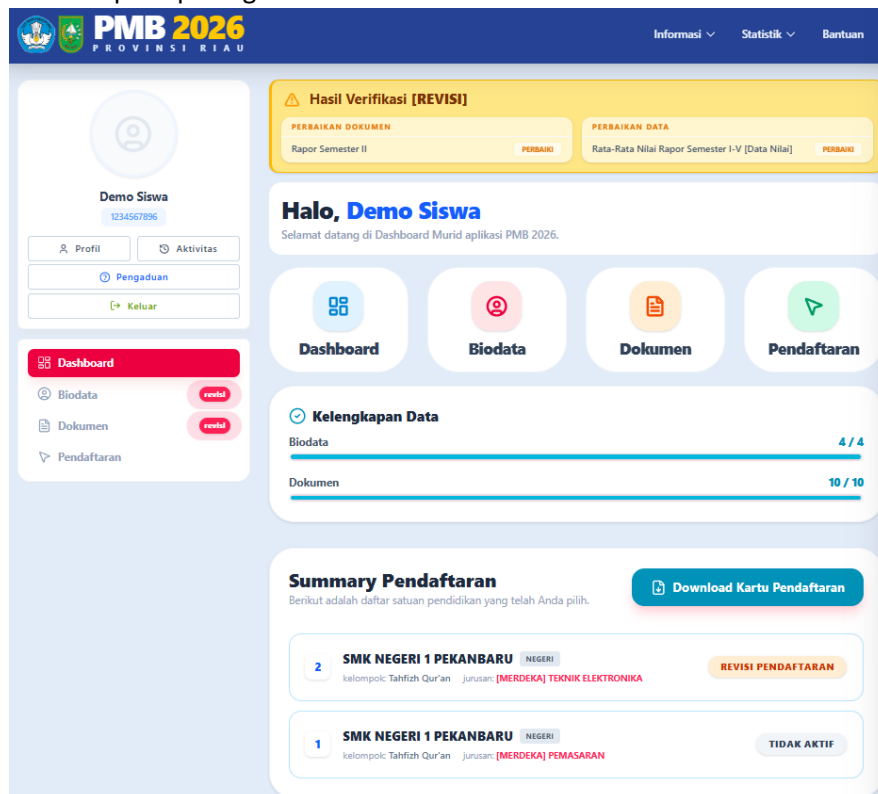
PMB 2026
PROVINSI RIAU

Informasi
Statistik
Bantuan

Demo Siswa
1234567896

Profil
Aktivitas
Pengaduan
Keluar

Dashboard
Biodata revisi
Dokumen revisi
Pendaftaran

Hasil Verifikasi [REVISI]

PERBAIKAN DOKUMEN
Rapor Semester II PERBAIKI

PERBAIKAN DATA
Rata-Rata Nilai Rapor Semester I-V [Data Nilai] PERBAIKI

Halo, Demo Siswa
Selamat datang di Dashboard Murid aplikasi PMB 2026.

Dashboard
Biodata
Dokumen
Pendaftaran

Kelengkapan Data
Biodata 4 / 4
Dokumen 10 / 10

Summary Pendaftaran
Berikut adalah daftar satuan pendidikan yang telah Anda pilih.

Download Kartu Pendaftaran

2 SMK NEGERI 1 PEKANBARU NEGERI
kelompok: Tahfizh Qur'an jurusan: [MERDEKA] TEKNIK ELEKTRONIKA
REVISI PENDAFTARAN

1 SMK NEGERI 1 PEKANBARU NEGERI
kelompok: Tahfizh Qur'an jurusan: [MERDEKA] PEMASARAN
TIDAK AKTIF